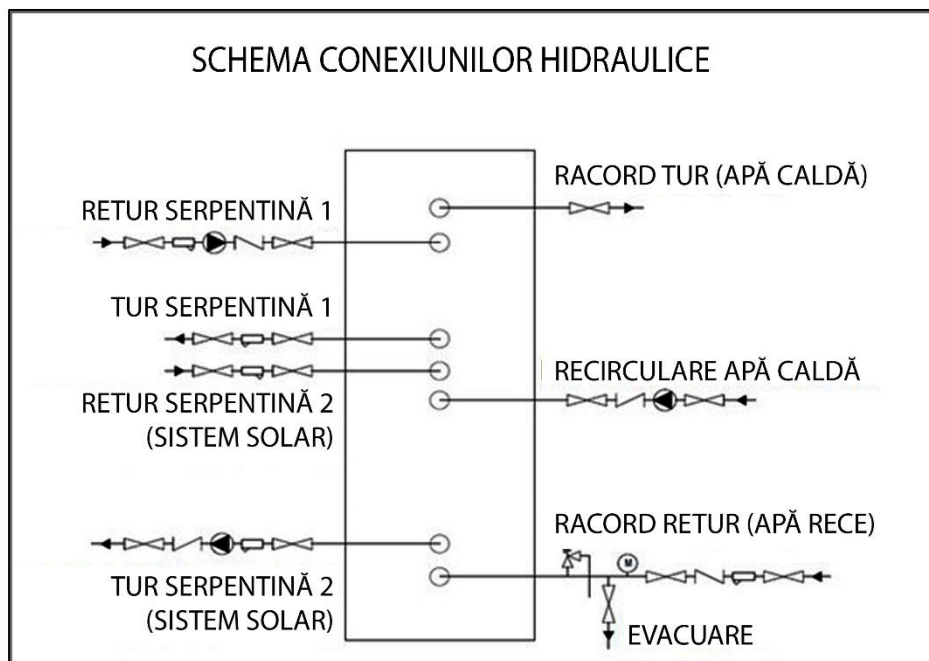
SCHEMA CONEXIUNILOR HIDRAULICE

RACORD TUR (APĂ CALDĂ)

RETUR SERPENTINĂ 1

TUR SERPENTINĂ 1

RECIRCULARE APĂ CALDĂ

RETUR SERPENTINĂ 2
(SISTEM SOLAR)

RACORD RETUR (APĂ RECE)

M

TUR SERPENTINĂ 2
(SISTEM SOLAR)

EVACUARE